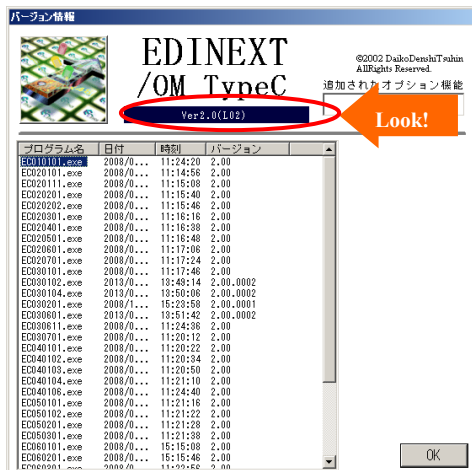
バージョン情報

EDINEXT
/OM TypeC

©2002 DaikoDenshiTsuhin
AllRights Reserved.

追加されたオプション機能

Ver2.0(L02)

Look!

| プログラム名 | 日付 | 時刻 | バージョン |
|---|---|---|---|
| EC010101.exe | 2008/0... | 11:24:20 | 2.00 |
| EC020101.exe | 2008/0... | 11:14:56 | 2.00 |
| EC020111.exe | 2008/0... | 11:15:08 | 2.00 |
| EC020201.exe | 2008/0... | 11:15:40 | 2.00 |
| EC020202.exe | 2008/0... | 11:15:46 | 2.00 |
| EC020301.exe | 2008/0... | 11:16:16 | 2.00 |
| EC020401.exe | 2008/0... | 11:16:38 | 2.00 |
| EC020501.exe | 2008/0... | 11:16:48 | 2.00 |
| EC020601.exe | 2008/0... | 11:17:06 | 2.00 |
| EC020701.exe | 2008/0... | 11:17:24 | 2.00 |
| EC030101.exe | 2008/0... | 11:17:46 | 2.00 |
| EC030102.exe | 2013/0... | 13:49:14 | 2.00.0002 |
| EC030104.exe | 2013/0... | 13:50:06 | 2.00.0002 |
| EC030201.exe | 2008/1... | 15:23:58 | 2.00.0001 |
| EC030601.exe | 2013/0... | 13:51:42 | 2.00.0002 |
| EC030611.exe | 2008/0... | 11:24:36 | 2.00 |
| EC030701.exe | 2008/0... | 11:20:12 | 2.00 |
| EC040101.exe | 2008/0... | 11:20:22 | 2.00 |
| EC040102.exe | 2008/0... | 11:20:34 | 2.00 |
| EC040103.exe | 2008/0... | 11:20:50 | 2.00 |
| EC040104.exe | 2008/0... | 11:21:10 | 2.00 |
| EC040106.exe | 2008/0... | 11:24:40 | 2.00 |
| EC050101.exe | 2008/0... | 11:21:16 | 2.00 |
| EC050102.exe | 2008/0... | 11:21:22 | 2.00 |
| EC050201.exe | 2008/0... | 11:21:28 | 2.00 |
| EC050301.exe | 2008/0... | 11:21:38 | 2.00 |
| EC060101.exe | 2008/0... | 15:15:08 | 2.00 |
| EC060201.exe | 2008/0... | 15:15:46 | 2.00 |
| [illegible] | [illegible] | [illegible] | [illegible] |

OK